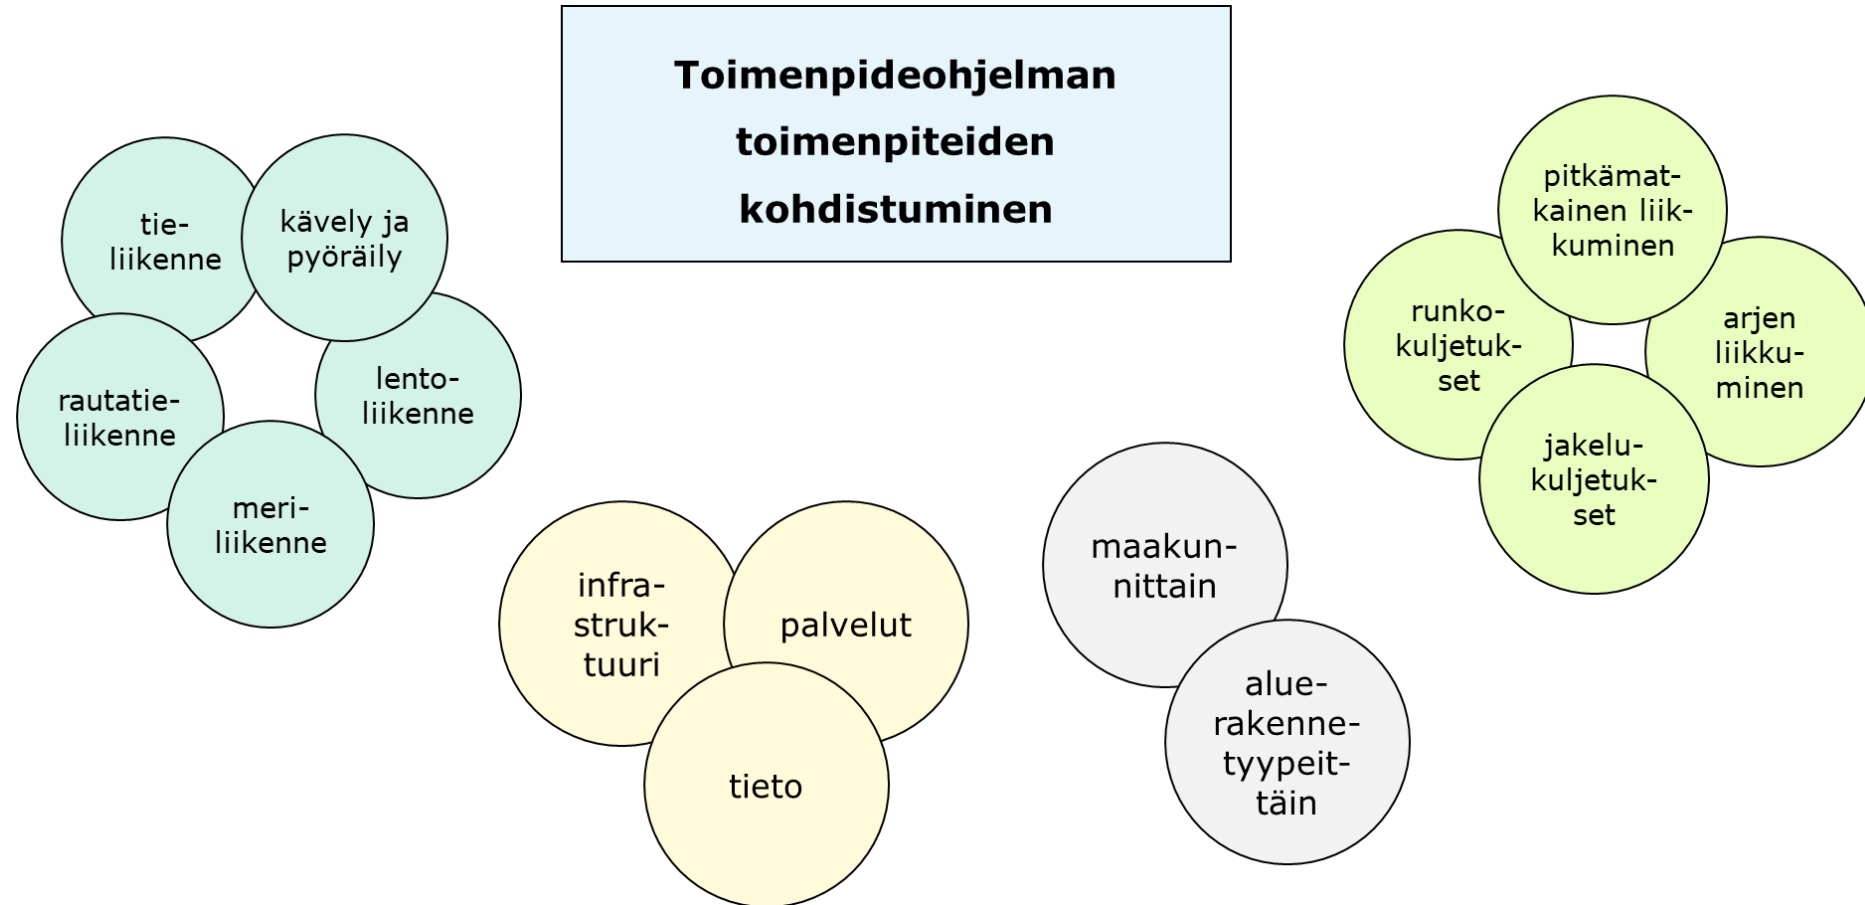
Toimenpideohjelman toimenpiteiden kohdistuminen

tieliikenne

kävely ja pyöräily

lentoliikenne

rautatieliikenne

meriliikenne

infrastruktuuri

palvelut

tieto

maakunnittain

aluerakennetyypeittäin

pitkämatkainen liikkuminen

runkokuljetukset

arjen liikkuminen

jakelukuljetukset